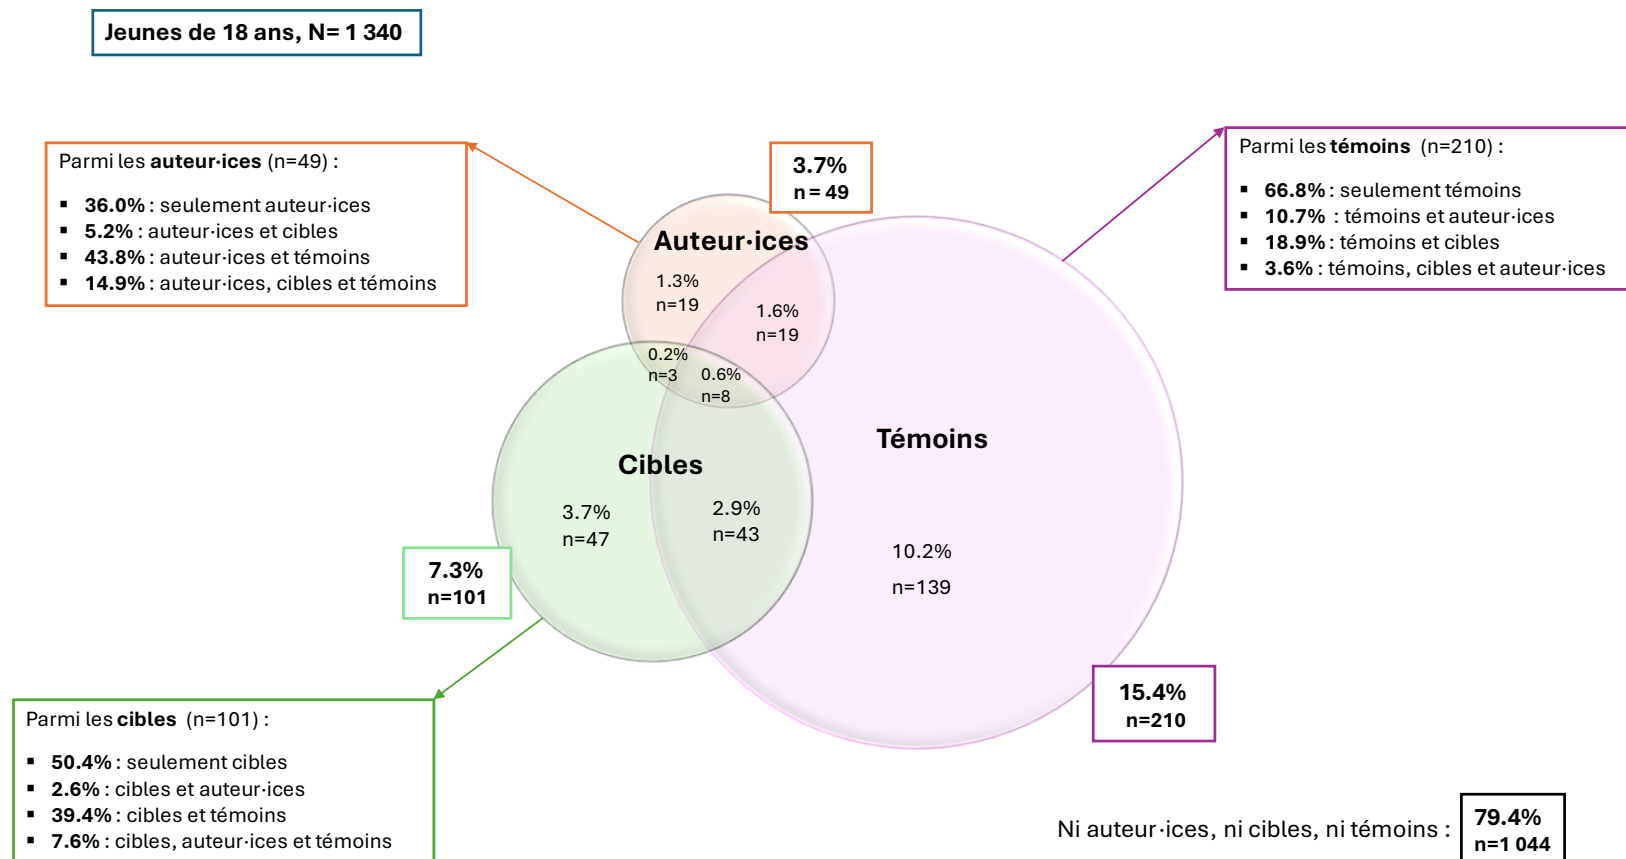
Jeunes de 18 ans, N= 1 340

Parmi les **auteur·ices** (n=49) :

- **36.0%** : seulement auteur·ices
- **5.2%** : auteur·ices et cibles
- **43.8%** : auteur·ices et témoins
- **14.9%** : auteur·ices, cibles et témoins

3.7%
n = 49

Parmi les **témoins** (n=210) :

- **66.8%** : seulement témoins
- **10.7%** : témoins et auteur·ices
- **18.9%** : témoins et cibles
- **3.6%** : témoins, cibles et auteur·ices

Auteur·ices

1.3%
n=19

1.6%
n=19

0.2%
n=3

0.6%
n=8

Témoins

Cibles

3.7%
n=47

2.9%
n=43

10.2%
n=139

7.3%
n=101

15.4%
n=210

Parmi les **cibles** (n=101) :

- **50.4%** : seulement cibles
- **2.6%** : cibles et auteur·ices
- **39.4%** : cibles et témoins
- **7.6%** : cibles, auteur·ices et témoins

Ni auteur·ices, ni cibles, ni témoins :
79.4%
n=1 044